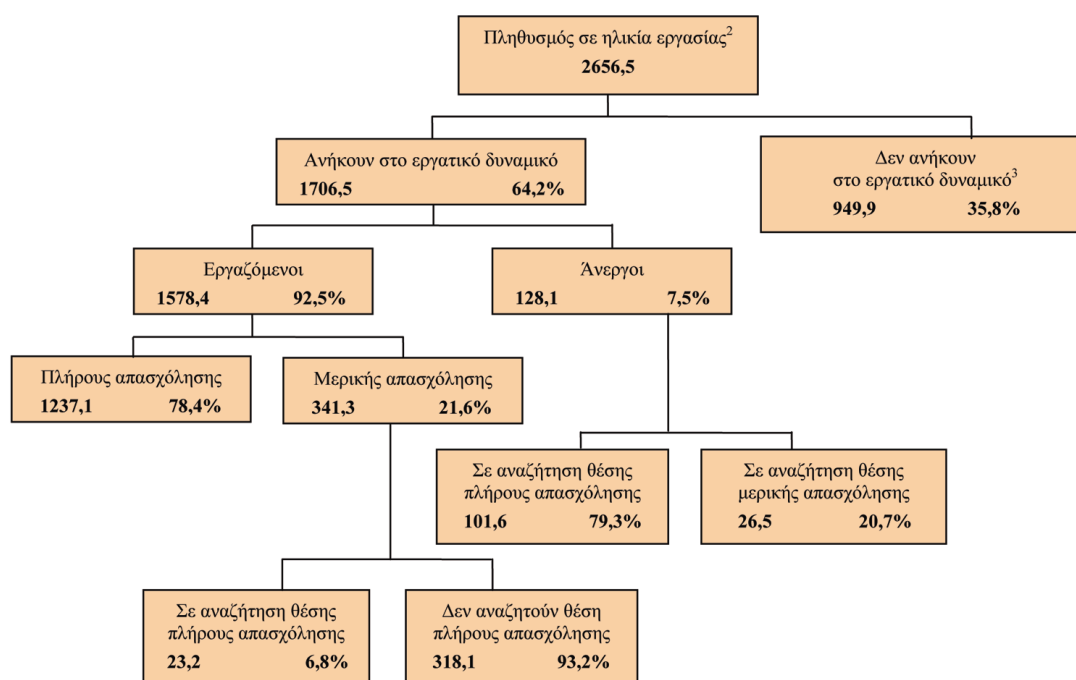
Πληθυσμός σε ηλικία εργασίας$^2$
2656,5

Ανήκουν στο εργατικό δυναμικό
1706,5 64,2%

Δεν ανήκουν στο εργατικό δυναμικό$^3$
949,9 35,8%

Εργαζόμενοι
1578,4 92,5%

Άνεργοι
128,1 7,5%

Πλήρους απασχόλησης
1237,1 78,4%

Μερικής απασχόλησης
341,3 21,6%

Σε αναζήτηση θέσης πλήρους απασχόλησης
101,6 79,3%

Σε αναζήτηση θέσης μερικής απασχόλησης
26,5 20,7%

Σε αναζήτηση θέσης πλήρους απασχόλησης
23,2 6,8%

Δεν αναζητούν θέση πλήρους απασχόλησης
318,1 93,2%